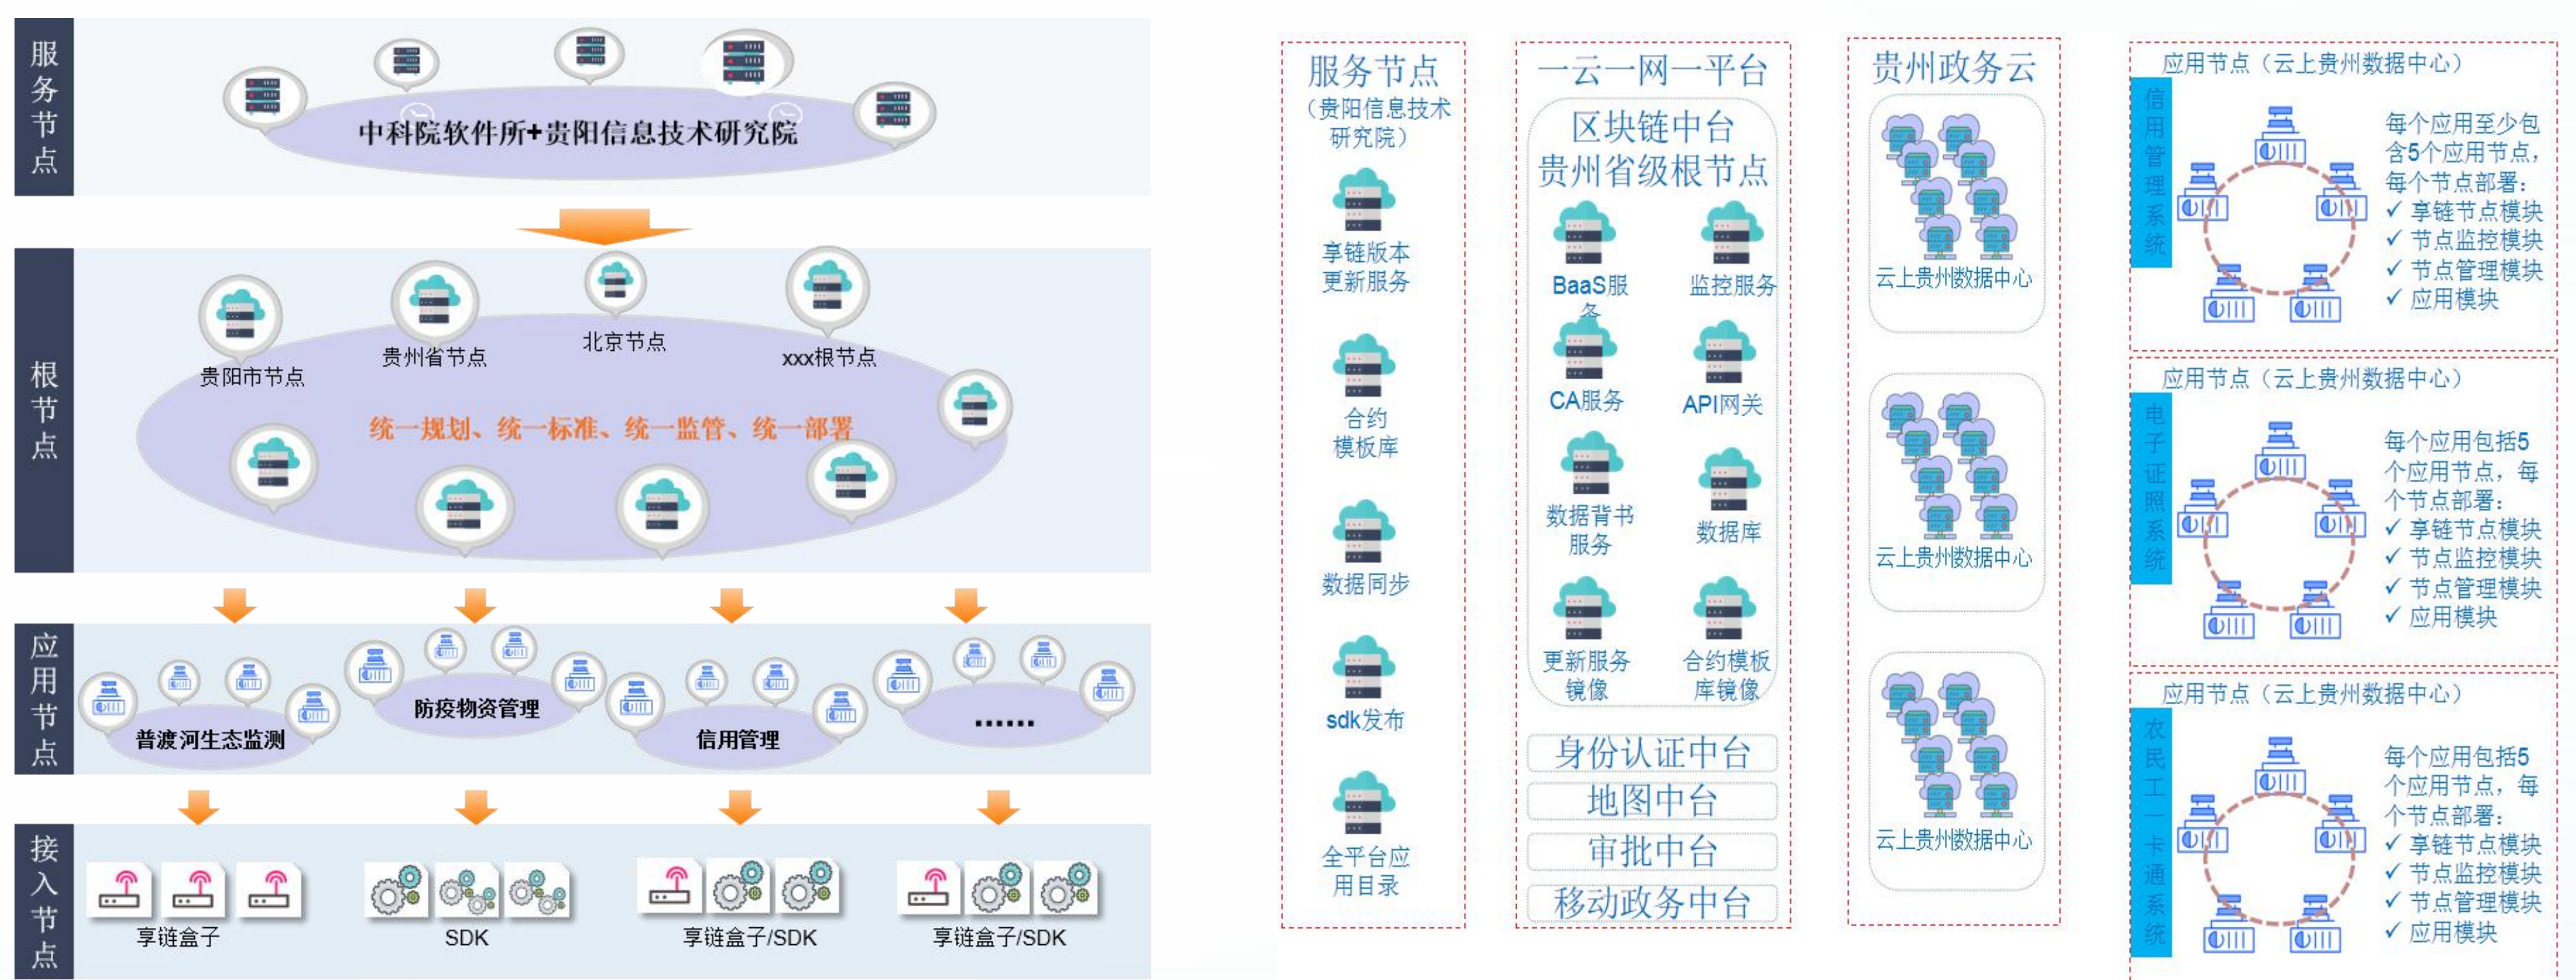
服务节点

中科院软件所+贵阳信息技术研究院

根节点

贵阳市节点 贵州省节点 北京节点 xxx根节点

统一规划、统一标准、统一监管、统一部署

应用节点

普渡河生态监测 防疫物资管理 信用管理 ......

接入节点

享链盒子 SDK 享链盒子/SDK 享链盒子/SDK

服务节点
（贵阳信息技术研究院）

享链版本更新服务

合约模板库

数据同步

sdk发布

全平台应用目录

一云一网一平台

区块链中台
贵州省级根节点

BaaS服务 监控服务

CA服务 API网关

数据背书服务 数据库

更新服务镜像 合约模板库镜像

身份认证中台

地图中台

审批中台

移动政务中台

贵州政务云

云上贵州数据中心

云上贵州数据中心

云上贵州数据中心

应用节点（云上贵州数据中心）

信用管理系统

每个应用至少包含5个应用节点，每个节点部署：
✓ 享链节点模块
✓ 节点监控模块
✓ 节点管理模块
✓ 应用模块

应用节点（云上贵州数据中心）

电子证照系统

每个应用包括5个应用节点，每个节点部署：
✓ 享链节点模块
✓ 节点监控模块
✓ 节点管理模块
✓ 应用模块

应用节点（云上贵州数据中心）

农民工一卡通系统

每个应用包括5个应用节点，每个节点部署：
✓ 享链节点模块
✓ 节点监控模块
✓ 节点管理模块
✓ 应用模块